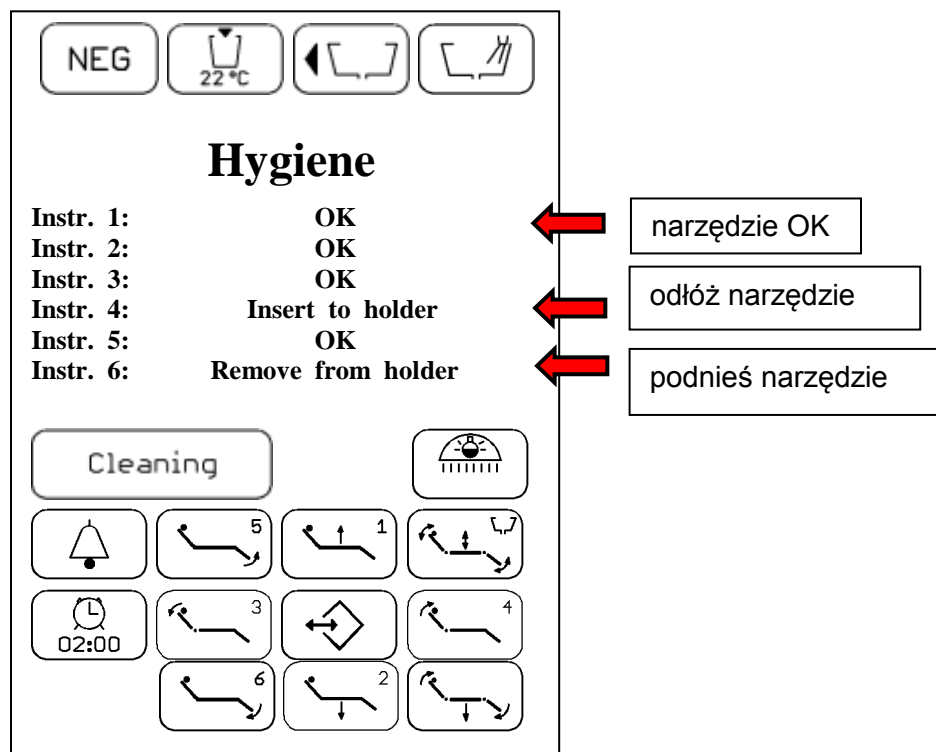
NEG

22 °C

Hygiene

| | |
|---|---|
| Instr. 1: | OK |
| Instr. 2: | OK |
| Instr. 3: | OK |
| Instr. 4: | Insert to holder |
| Instr. 5: | OK |
| Instr. 6: | Remove from holder |

narzędzie OK

odłóż narzędzie

podnieś narzędzie

Cleaning

5

1

3

4

02:00

6

2